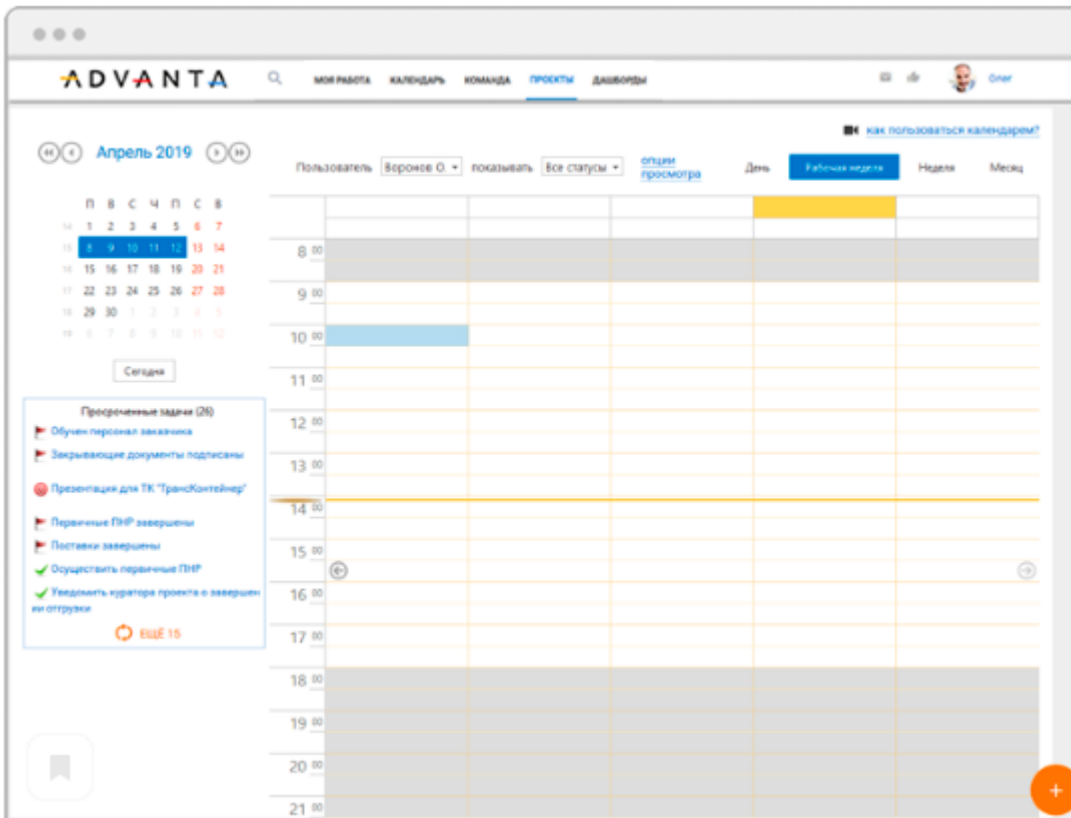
ADVANTA

МОЯ РАБОТА КАЛЕНДАРЬ КОМАНДА ПРОЕКТЫ ДАШБОРДЫ

Олег

как пользоваться календарем?

Апрель 2019

| п | в | с | ч | п | с | в |
|---|---|---|---|---|---|---|
| 1 | 2 | 3 | 4 | 5 | 6 | 7 |
| 8 | 9 | 10 | 11 | 12 | 13 | 14 |
| 15 | 16 | 17 | 18 | 19 | 20 | 21 |
| 22 | 23 | 24 | 25 | 26 | 27 | 28 |
| 29 | 30 | 1 | 2 | 3 | 4 | 5 |
| 6 | 7 | 8 | 9 | 10 | 11 | 12 |

Сегодня

Просроченные задачи (26)

Обучен персонал заказчика

Закрывающие документы подписаны

Презентация для ТК "ТрансКонтейнер"

Первичные ПНР завершены

Поставки завершены

Осуществить первичные ПНР

Уведомить куратора проекта о завершении отгрузки

ЕЩЁ 15

Пользователь Воронов О. показывать Все статусы опции просмотра

День Рабочая неделя Неделя Месяц

8 00
9 00
10 00
11 00
12 00
13 00
14 00
15 00
16 00
17 00
18 00
19 00
20 00
21 00

+